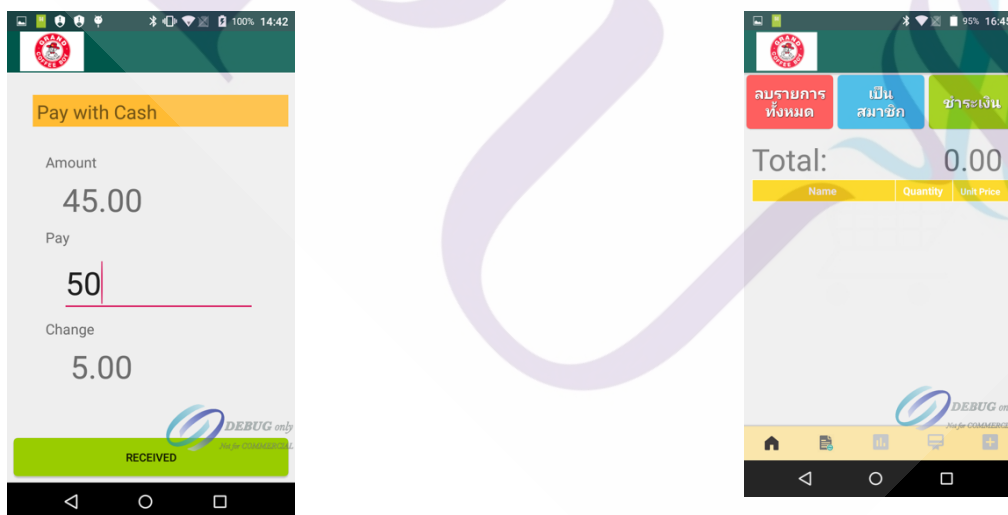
100% 14:42

Pay with Cash

Amount

45.00

Pay

50

Change

5.00

DEBUG only
Not for COMMERCIAL

RECEIVED

95% 16:45

ลบรายการทั้งหมด

เป็นสมาชิก

ชำระเงิน

Total:

0.00

| Name | Quantity | Unit Price |
|---|---|---|

DEBUG on
Not for COMMERCI